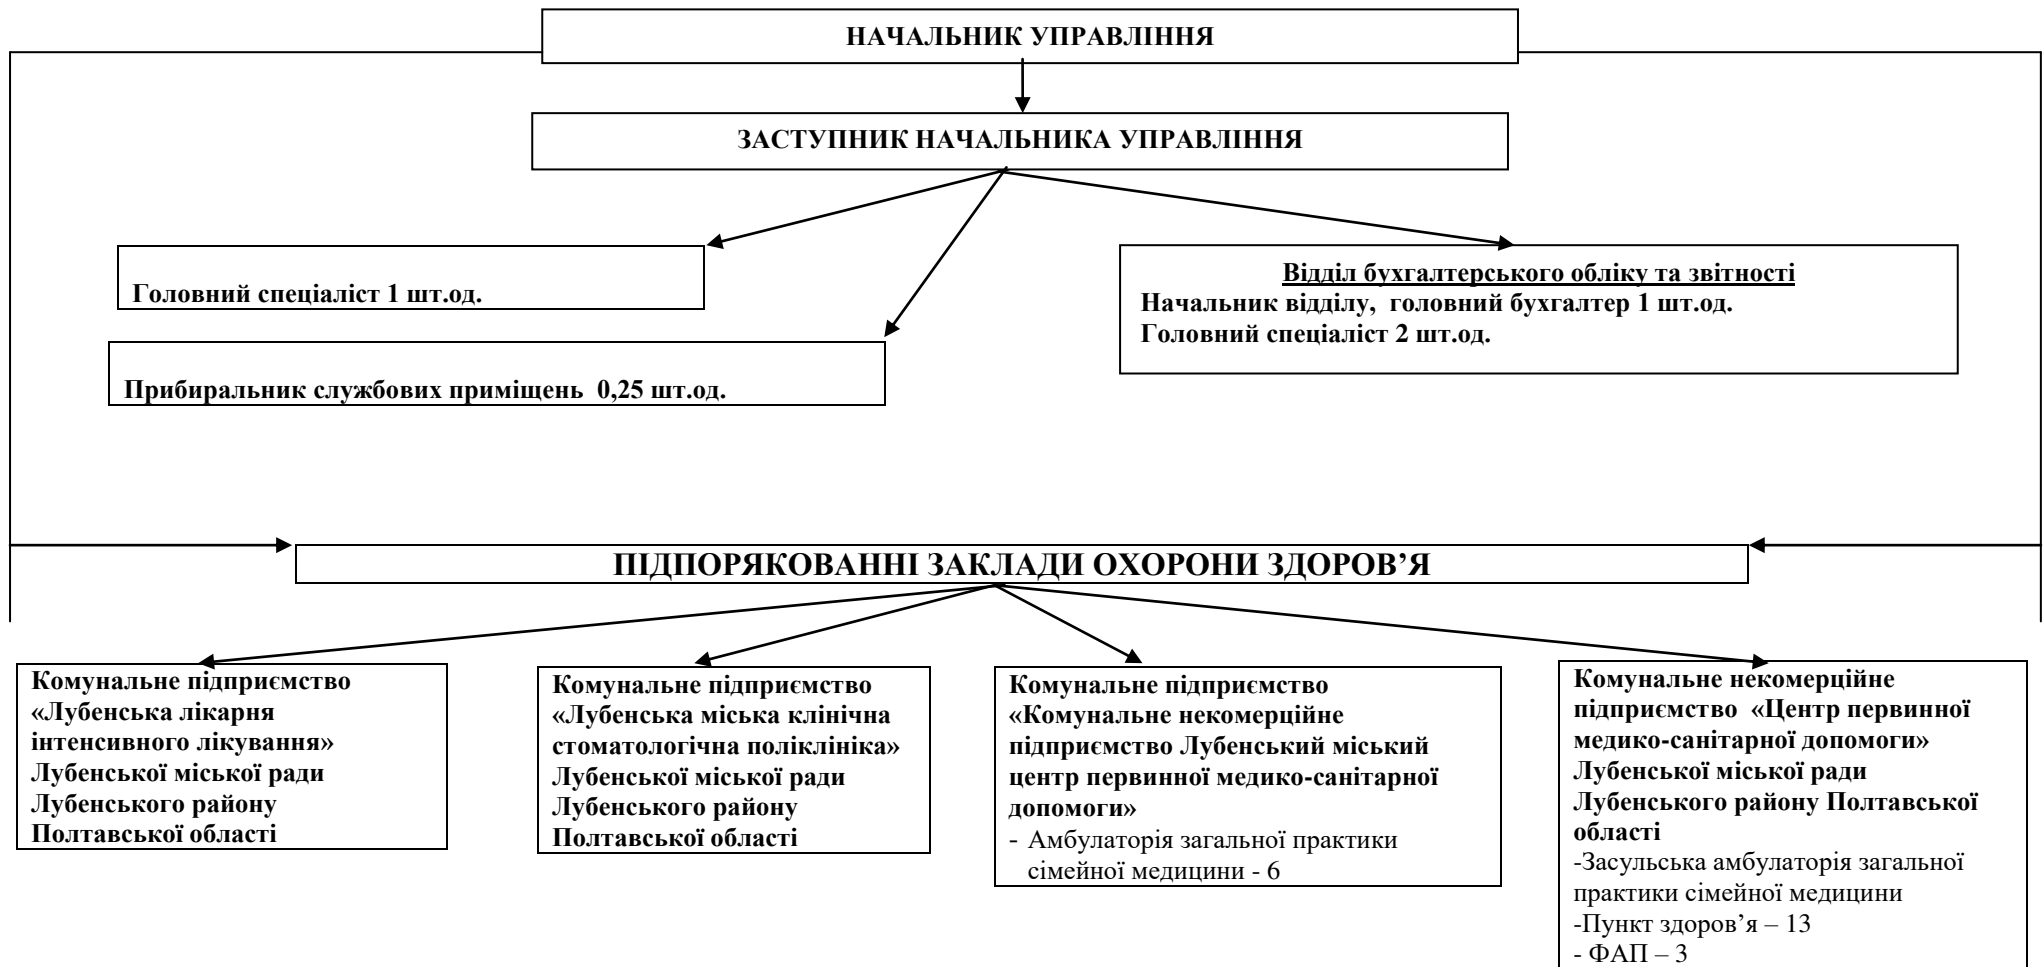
НАЧАЛЬНИК УПРАВЛІННЯ

ЗАСТУПНИК НАЧАЛЬНИКА УПРАВЛІННЯ

Головний спеціаліст 1 шт.од.

Прибиральник службових приміщень 0,25 шт.од.

Відділ бухгалтерського обліку та звітності
Начальник відділу, головний бухгалтер 1 шт.од.
Головний спеціаліст 2 шт.од.

ПІДПОРЯКОВАННІ ЗАКЛАДИ ОХОРОНИ ЗДОРОВ'Я

Комунальне підприємство «Лубенська лікарня інтенсивного лікування» Лубенської міської ради Лубенського району Полтавської області

Комунальне підприємство «Лубенська міська клінічна стоматологічна поліклініка» Лубенської міської ради Лубенського району Полтавської області

Комунальне підприємство «Комунальне некомерційне підприємство Лубенський міський центр первинної медико-санітарної допомоги»
- Амбулаторія загальної практики сімейної медицини - 6

Комунальне некомерційне підприємство «Центр первинної медико-санітарної допомоги» Лубенської міської ради Лубенського району Полтавської області
-Засульська амбулаторія загальної практики сімейної медицини
-Пункт здоров'я – 13
- ФАП – 3